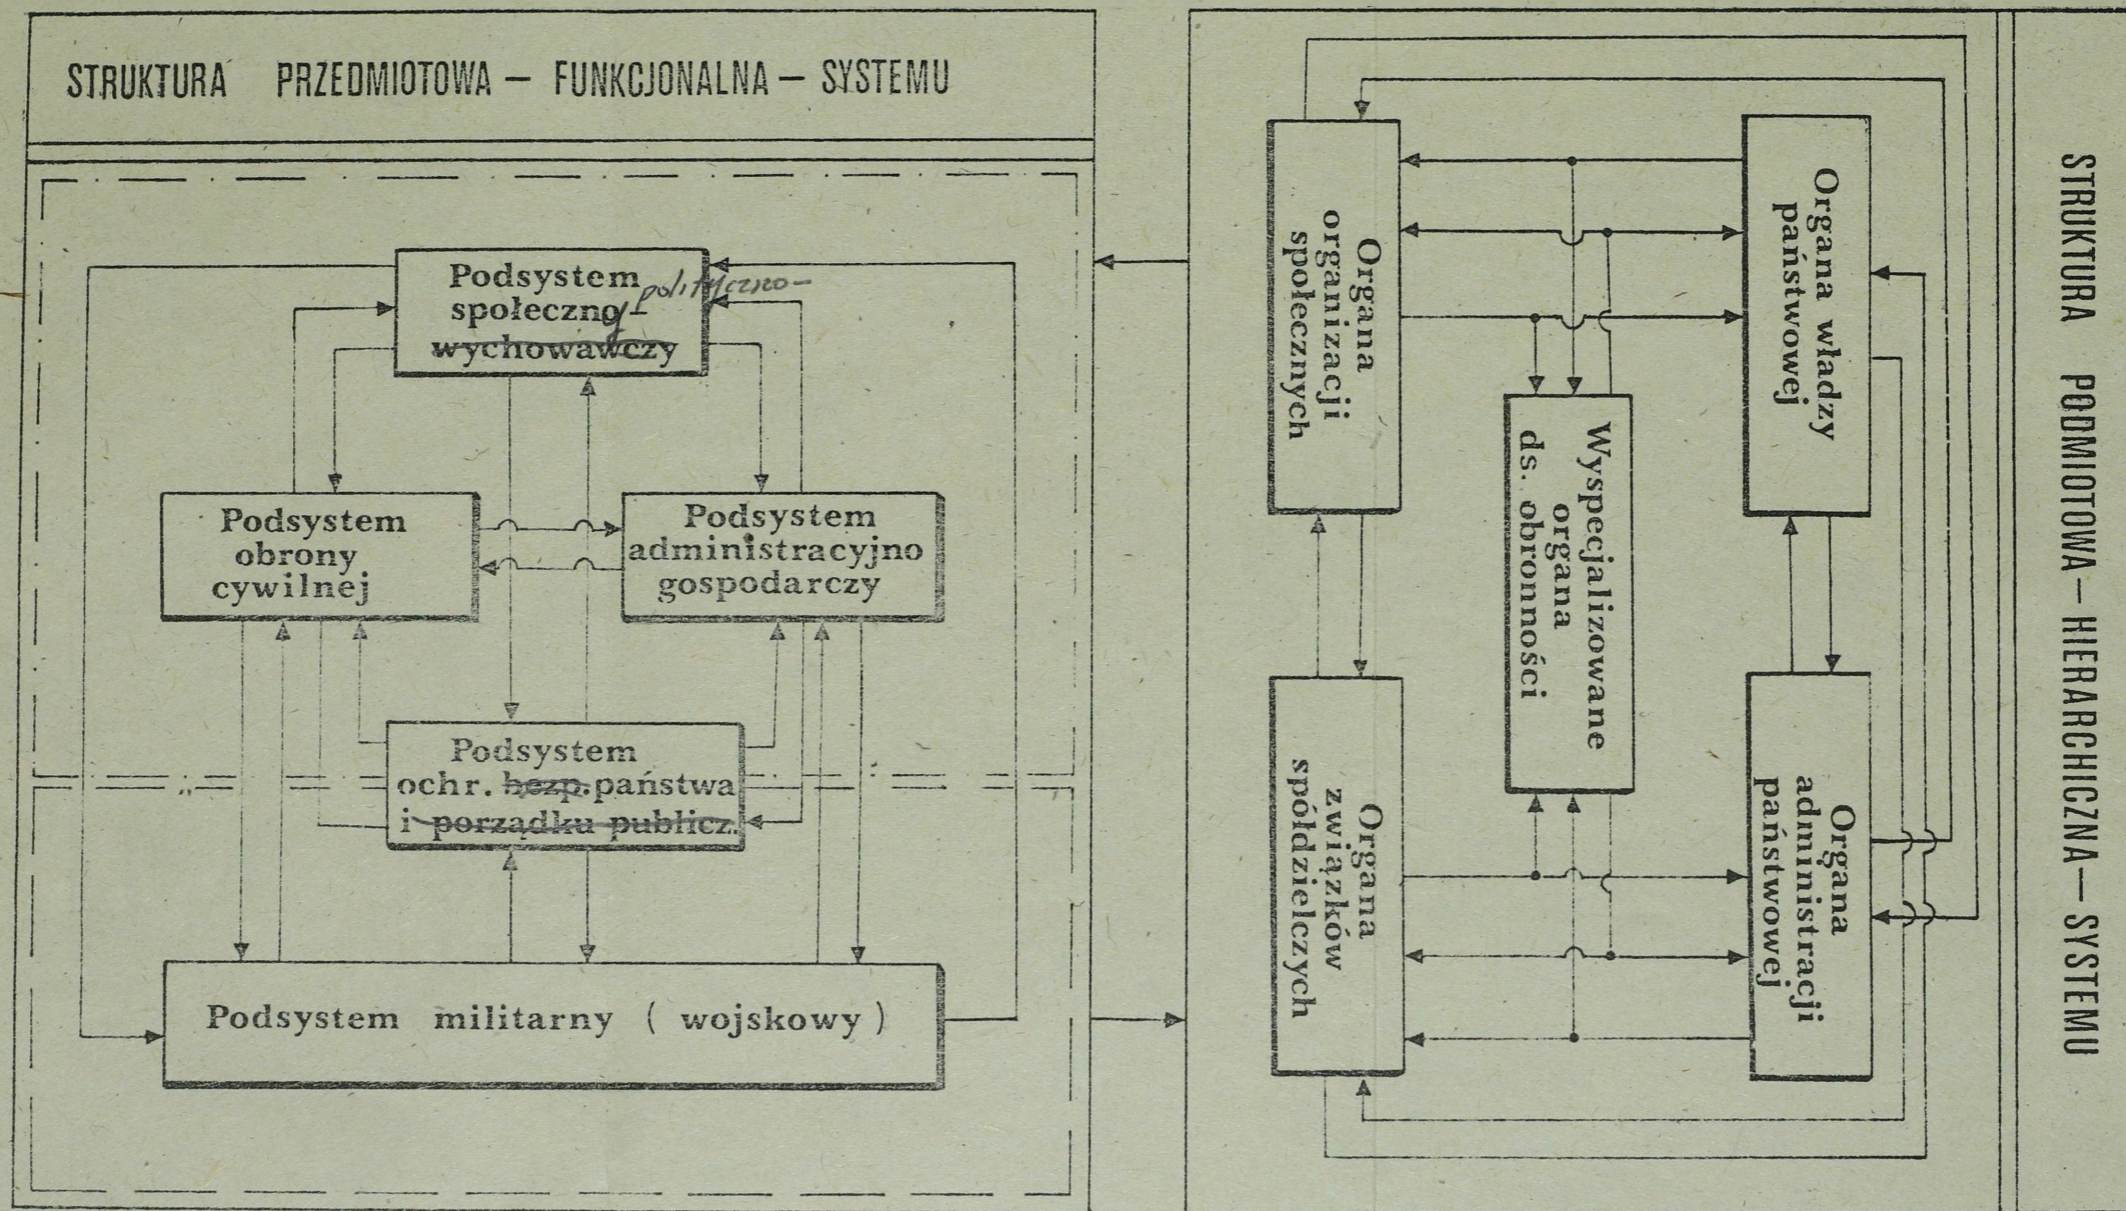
STRUKTURA PRZEDMIOTOWA – FUNKCJONALNA – SYSTEMU

Podsystem społeczno-polityczno-wychowawczy

Podsystem obrony cywilnej

Podsystem administracyjno gospodarczy

Podsystem ochr. bezp. państwa i porządku publicz.

Podsystem militarny ( wojskowy )

Organa organizacji społecznych

Organa władzy państwowej

Wyspecjalizowane organa ds. obronności

Organa związków spółdzielczych

Organa administracji państwowej

STRUKTURA PODMIOTOWA – HIERARCHICZNA – SYSTEMU